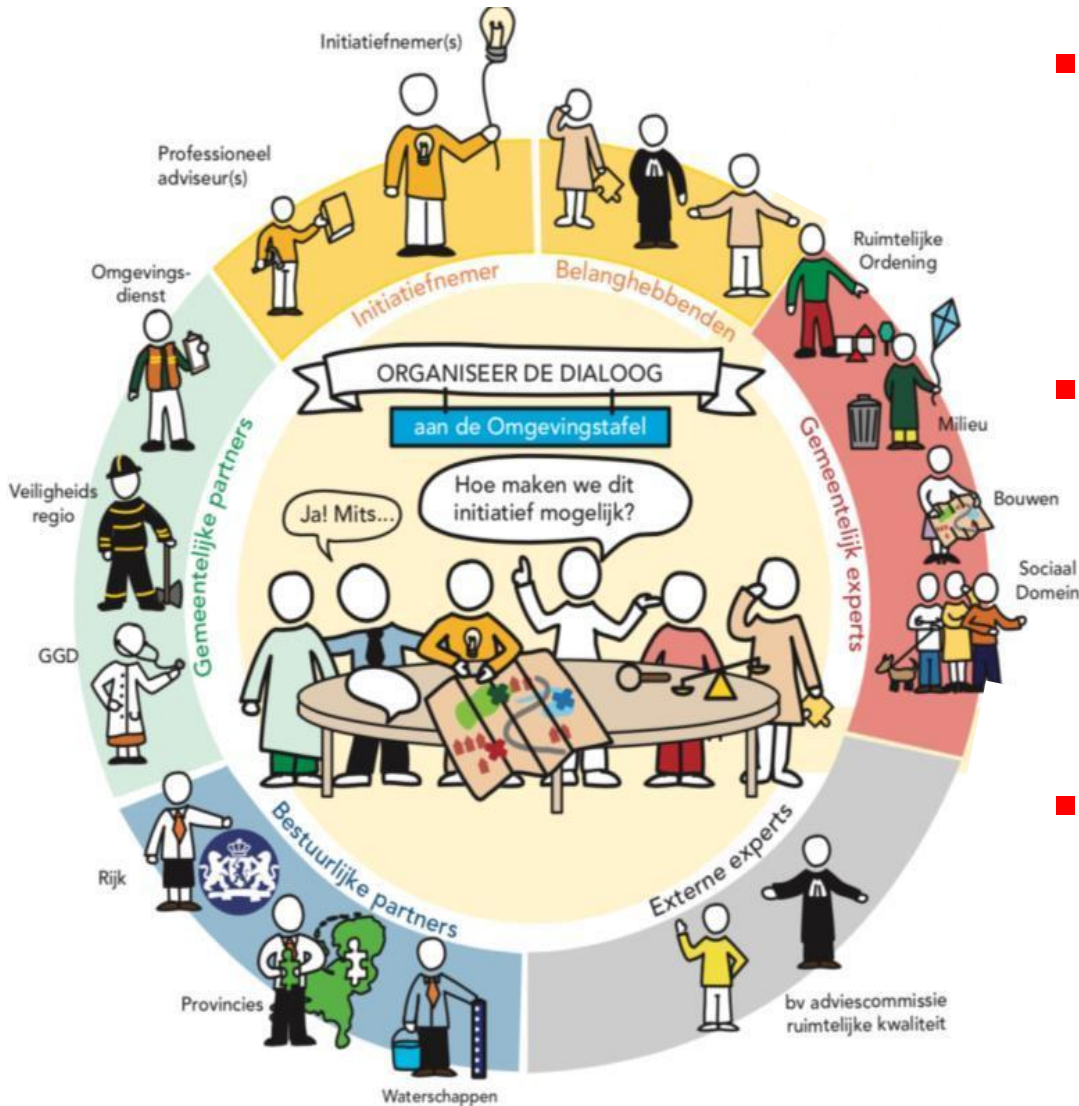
Initiatiefnemer(s)

Professioneel adviseur(s)

Initiatiefnemer

Belanghebbenden

Ruimtelijke Ordening

Omgevingsdienst

ORGANISEER DE DIALOOG

aan de Omgevingstafel

Gemeentelijke partners

Gemeentelijk experts

Milieu

Bouwen

Veiligheids regio

Hoe maken we dit initiatief mogelijk?

Ja! Mits...

Sociaal Domein

GGD

Bestuurlijke partners

Externe experts

Rijk

Provincies

Waterschappen

bv adviescommissie ruimtelijke kwaliteit